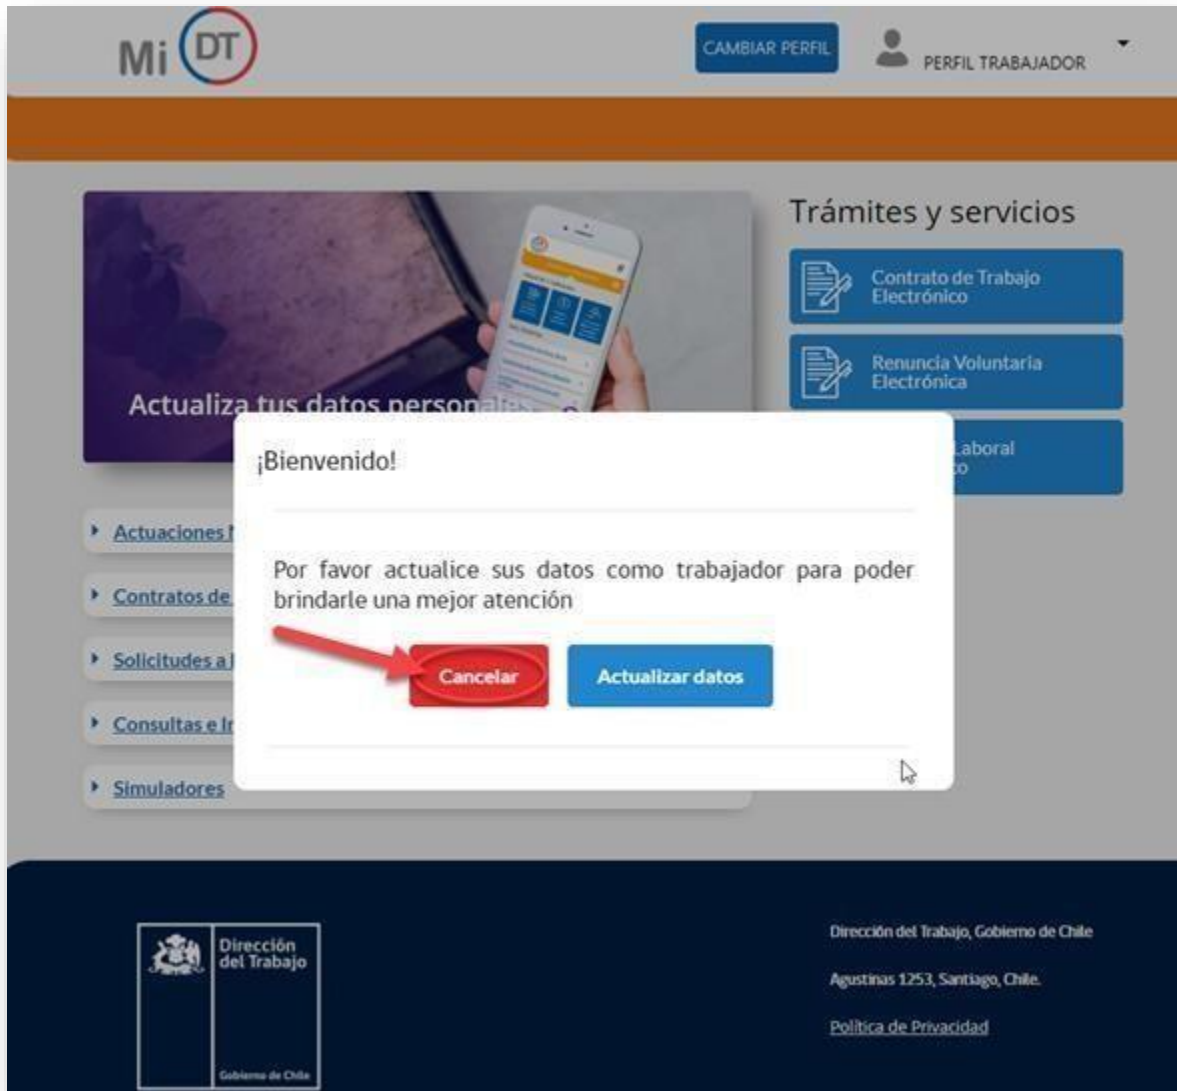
Mi DT

CAMBIAR PERFIL

PERFIL TRABAJADOR

Actualiza tus datos personal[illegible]

Trámites y servicios

Contrato de Trabajo Electrónico

Renuncia Voluntaria Electrónica

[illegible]aboral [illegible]o

Actuaciones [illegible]

Contratos de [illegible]

Solicitudes a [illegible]

Consultas e I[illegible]

Simuladores

¡Bienvenido!

Por favor actualice sus datos como trabajador para poder brindarle una mejor atención

Cancelar

Actualizar datos

Dirección del Trabajo

Gobierno de Chile

Dirección del Trabajo, Gobierno de Chile

Agustinas 1253, Santiago, Chile.

Política de Privacidad